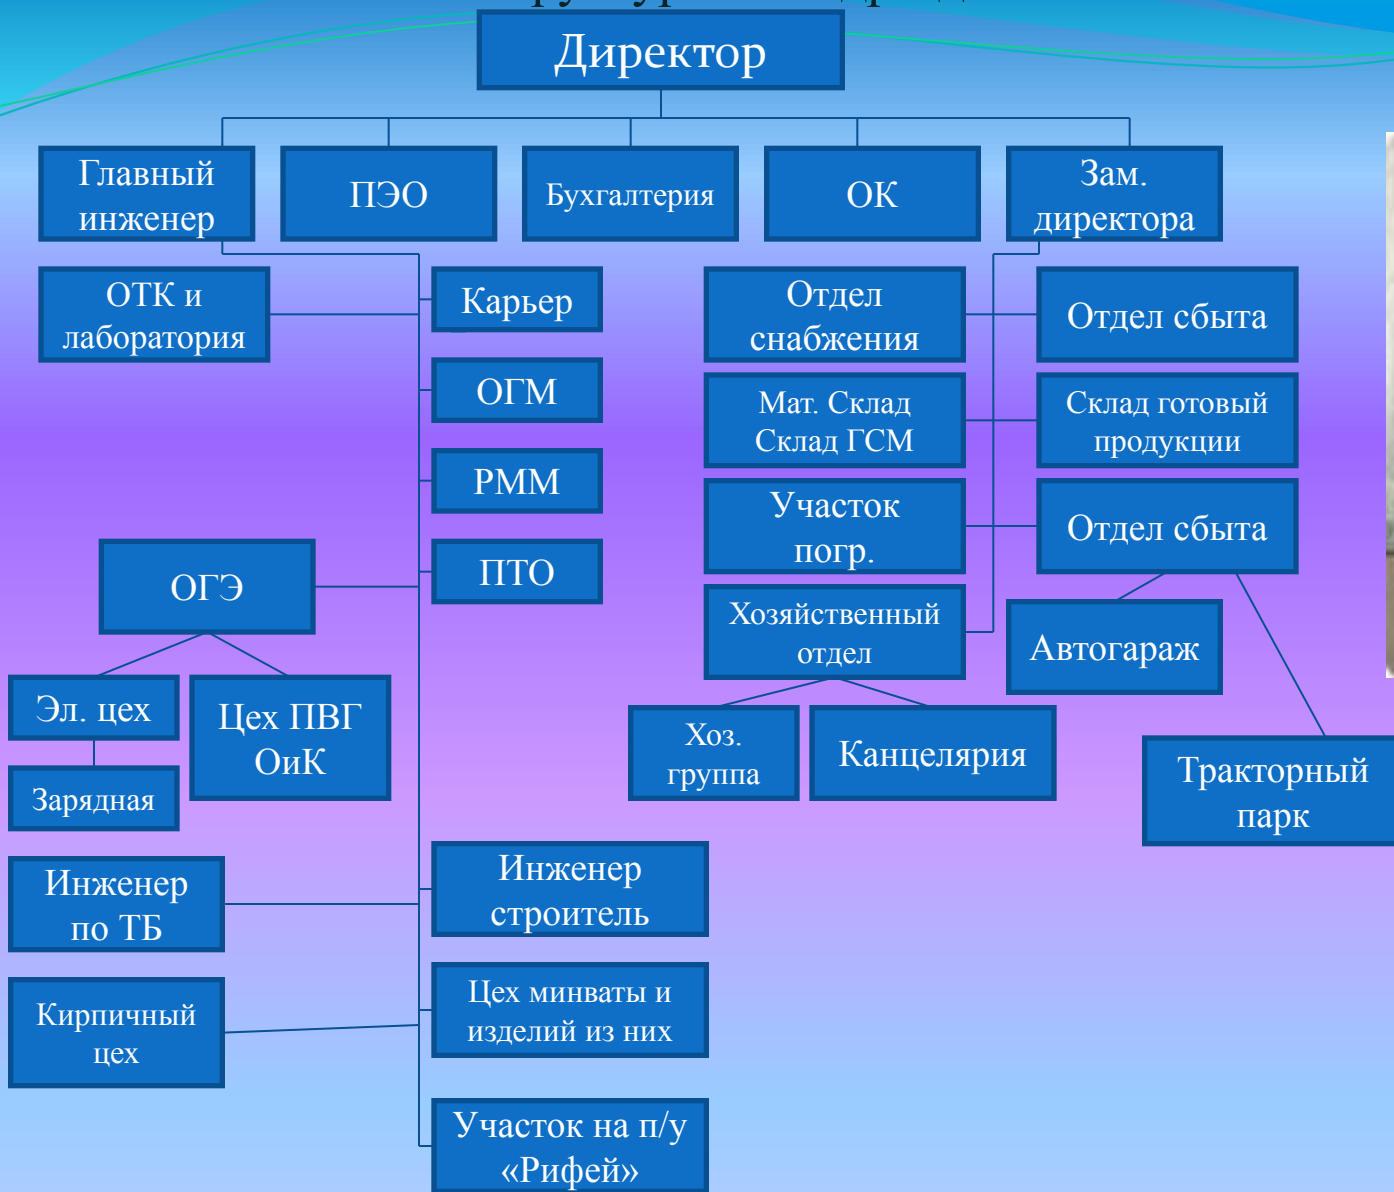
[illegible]

Директор

Главный инженер

ПЭО

Бухгалтерия

ОК

Зам. директора

ОТК и лаборатория

Карьер

ОГМ

РММ

ПТО

ОГЭ

Эл. цех

Цех ПВГ ОиК

Зарядная

Отдел снабжения

Мат. Склад Склад ГСМ

Участок погр.

Хозяйственный отдел

Хоз. группа

Канцелярия

Отдел сбыта

Склад готовый продукции

Отдел сбыта

Автогараж

Тракторный парк

Инженер по ТБ

Инженер строитель

Кирпичный цех

Цех минваты и изделий из них

Участок на п/у «Рифей»